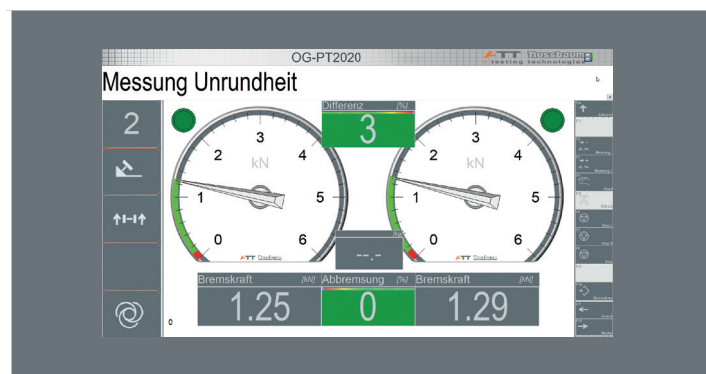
OG-PT2020

ATT Nussbaum testing technologies

Messung Unrundheit

2

↑I–I↑

Differenz [%]

3

3
2 4
kN
1 5
0 6

ATT Nussbaum

3
2 4
kN
1 5
0 6

ATT Nussbaum

--.-

Bremskraft [kN]

1.25

Abbremsung [%]

0

Bremskraft [kN]

1.29

0